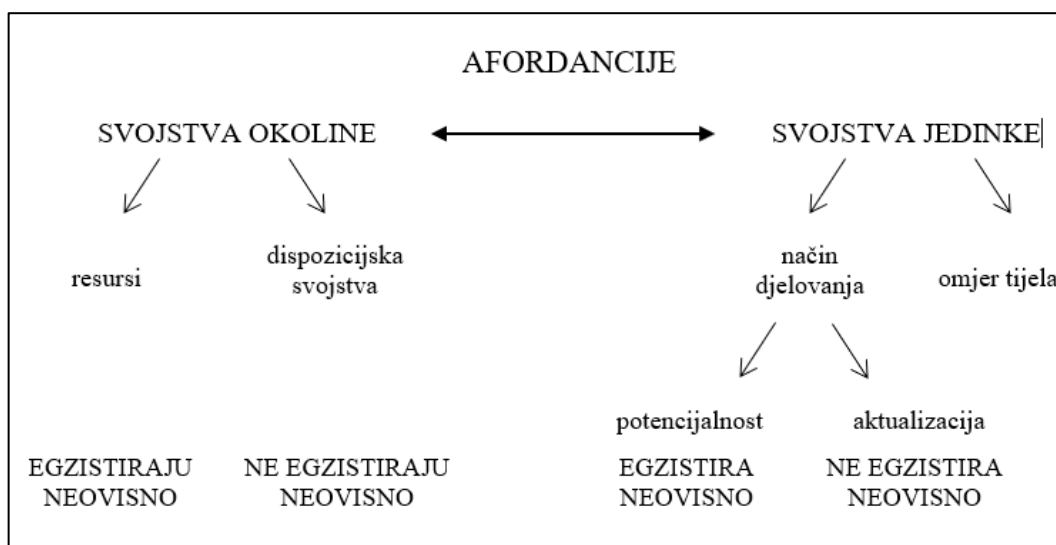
AFORDANCIJE

SVOJSTVA OKOLINE

SVOJSTVA JEDINKE

resursi

dispozicijska svojstva

način djelovanja

omjer tijela

potencijalnost

aktualizacija

EGZISTIRAJU NEOVISNO

NE EGZISTIRAJU NEOVISNO

EGZISTIRA NEOVISNO

NE EGZISTIRA NEOVISNO